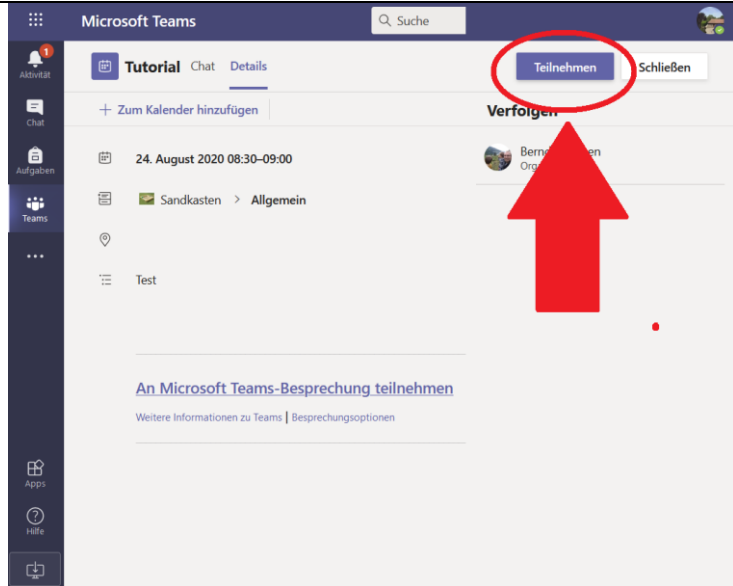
Microsoft Teams

Suche

1
Aktivität

Chat

Aufgaben

Teams

...

Apps

Hilfe

Tutorial Chat Details

Teilnehmen Schließen

+ Zum Kalender hinzufügen

Verfolgen

Bern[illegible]

Org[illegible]

24. August 2020 08:30–09:00

Sandkasten > Allgemein

Test

An Microsoft Teams-Besprechung teilnehmen

Weitere Informationen zu Teams | Besprechungsoptionen